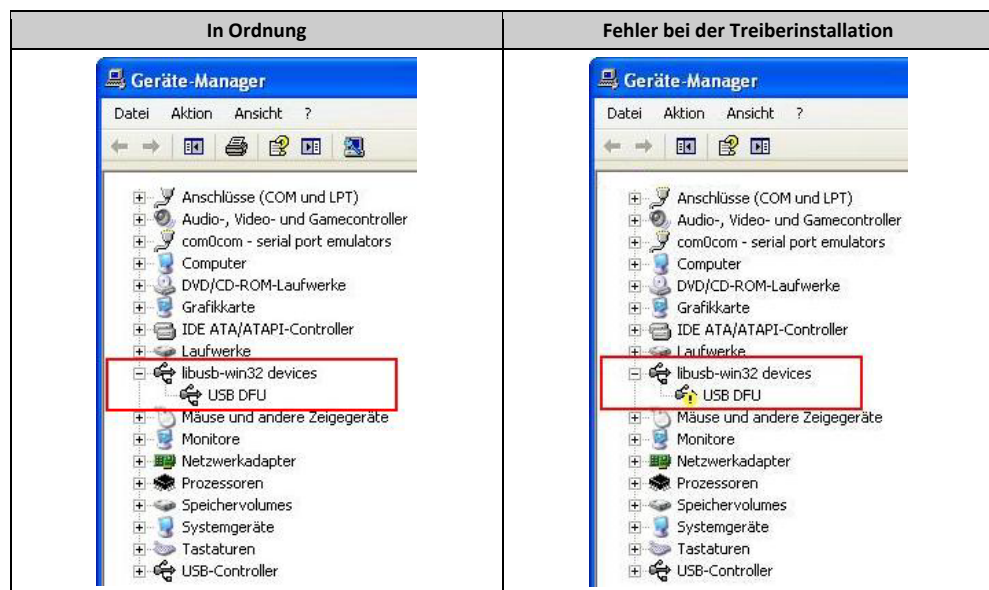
| In Ordnung | Fehler bei der Treiberinstallation |
|---|---|
| Geräte-Manager<br>Datei Aktion Ansicht ?<br>Anschlüsse (COM und LPT)<br>Audio-, Video- und Gamecontroller<br>com0com - serial port emulators<br>Computer<br>DVD/CD-ROM-Laufwerke<br>Grafikkarte<br>IDE ATA/ATAPI-Controller<br>Laufwerke<br>libusb-win32 devices<br>USB DFU<br>Mäuse und andere Zeigegeräte<br>Monitore<br>Netzwerkadapter<br>Prozessoren<br>Speichervolumes<br>Systemgeräte<br>Tastaturen<br>USB-Controller | Geräte-Manager<br>Datei Aktion Ansicht ?<br>Anschlüsse (COM und LPT)<br>Audio-, Video- und Gamecontroller<br>com0com - serial port emulators<br>Computer<br>DVD/CD-ROM-Laufwerke<br>Grafikkarte<br>IDE ATA/ATAPI-Controller<br>Laufwerke<br>libusb-win32 devices<br>USB DFU<br>Mäuse und andere Zeigegeräte<br>Monitore<br>Netzwerkadapter<br>Prozessoren<br>Speichervolumes<br>Systemgeräte<br>Tastaturen<br>USB-Controller |